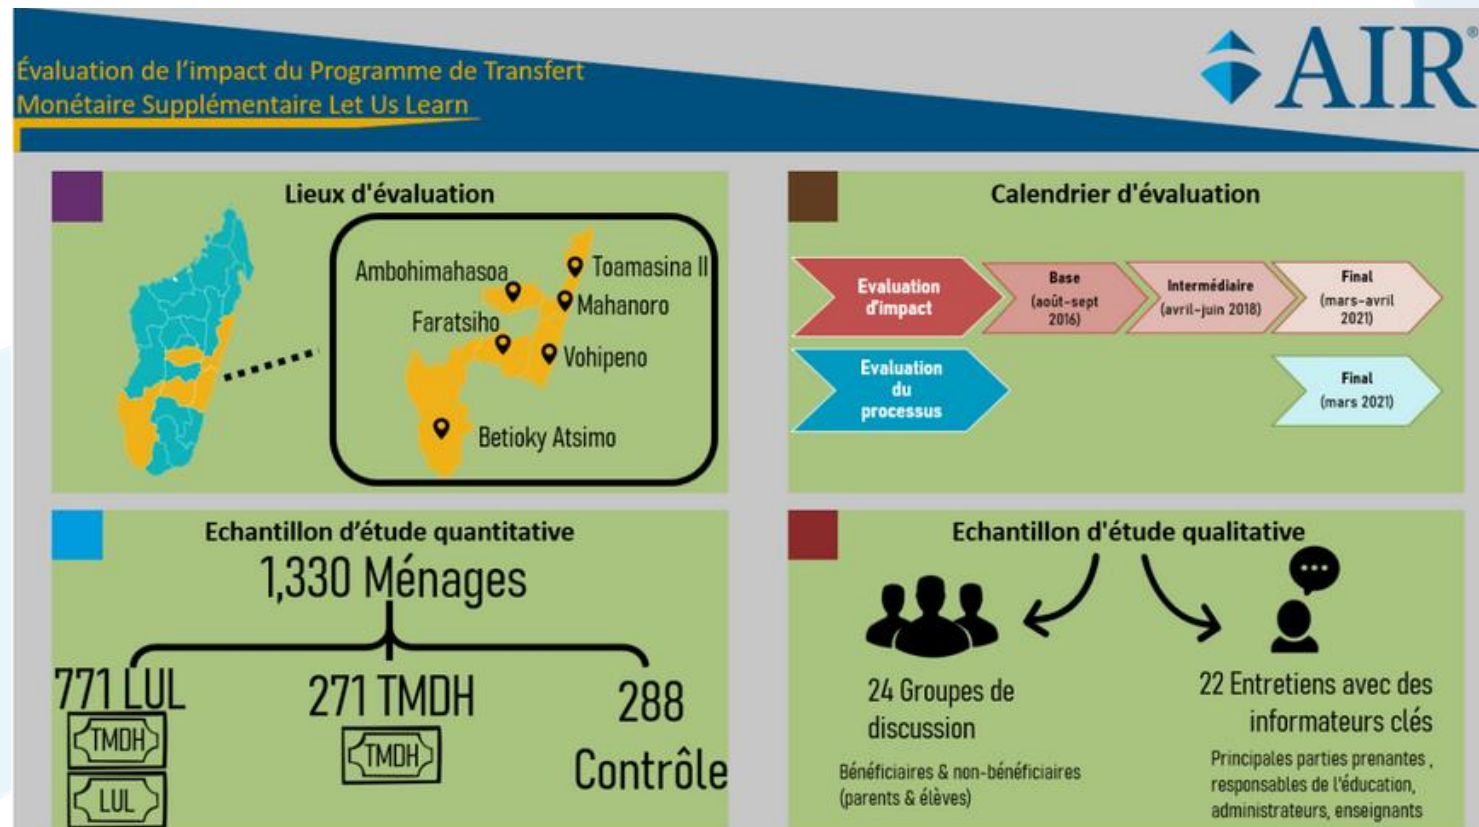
Évaluation de l'impact du Programme de Transfert Monétaire Supplémentaire Let Us Learn

AIR®

Lieux d'évaluation

Ambohimahasoa

Toamasina II

Mahanoro

Faratsiho

Vohipeno

Betioky Atsimo

Calendrier d'évaluation

Evaluation d'impact

Base (août-sept 2016)

Intermédiaire (avril-juin 2018)

Final (mars-avril 2021)

Evaluation du processus

Final (mars 2021)

Echantillon d'étude quantitative

1,330 Ménages

771 LUL

TMDH

LUL

271 TMDH

TMDH

288 Contrôle

Echantillon d'étude qualitative

24 Groupes de discussion

Bénéficiaires & non-bénéficiaires (parents & élèves)

22 Entretiens avec des informateurs clés

Principales parties prenantes, responsables de l'éducation, administrateurs, enseignants